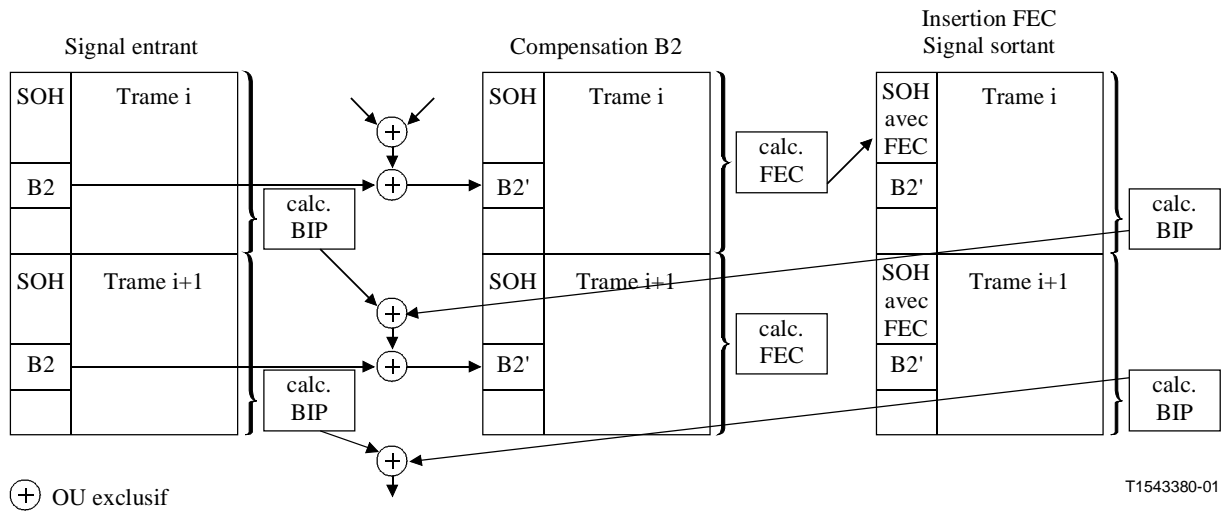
Signal entrant

Compensation B2

Insertion FEC
Signal sortant

SOH

Trame i

B2

calc. BIP

SOH

Trame i+1

B2

calc. BIP

SOH

Trame i

B2'

SOH

Trame i+1

B2'

calc. FEC

calc. FEC

SOH avec FEC

Trame i

B2'

SOH avec FEC

Trame i+1

B2'

calc. BIP

calc. BIP

$\oplus$ OU exclusif

T1543380-01